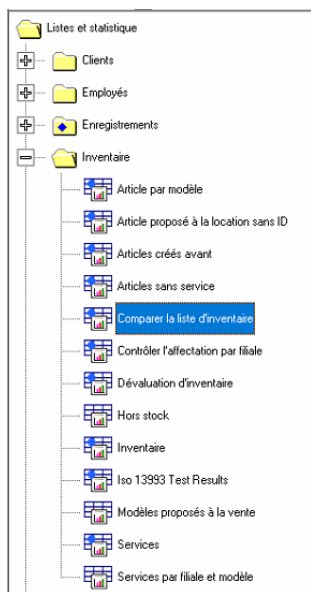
Listes et statistique
Clients
Employés
Enregistrements
Inventaire
Article par modèle
Article proposé à la location sans ID
Articles créés avant
Articles sans service
Comparer la liste d'inventaire
Contrôler l'affectation par filiale
Dévaluation d'inventaire
Hors stock
Inventaire
Iso 13993 Test Results
Modèles proposés à la vente
Services
Services par filiale et modèle